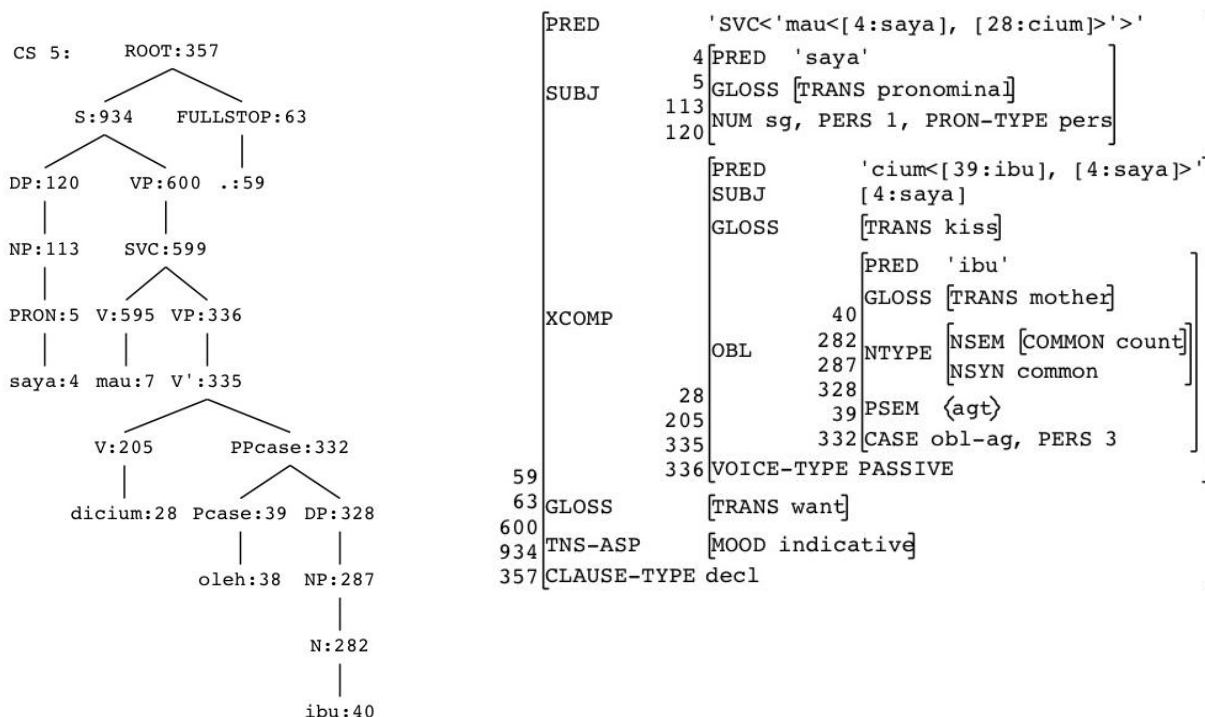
CS 5: ROOT:357

S:934 FULLSTOP:63

DP:120 VP:600 .:59

NP:113 SVC:599

PRON:5 V:595 VP:336

saya:4 mau:7 V':335

V:205 PPcase:332

dicium:28 Pcase:39 DP:328

oleh:38 NP:287

N:282

ibu:40

PRED 'SVC<'mau<[4:saya], [28:cium]>'>'

SUBJ
4 PRED 'saya'
5 GLOSS [TRANS pronominal]
113
120 NUM sg, PERS 1, PRON-TYPE pers

XCOMP
PRED 'cium<[39:ibu], [4:saya]>'
SUBJ [4:saya]
GLOSS [TRANS kiss]
OBL
PRED 'ibu'
40 GLOSS [TRANS mother]
282
287 NTYPE [NSEM [COMMON count]
NSYN common]
328
39 PSEM ⟨agt⟩
332 CASE obl-ag, PERS 3
28
205
335
336 VOICE-TYPE PASSIVE

59
63 GLOSS [TRANS want]
600
934 TNS-ASP [MOOD indicative]
357 CLAUSE-TYPE decl